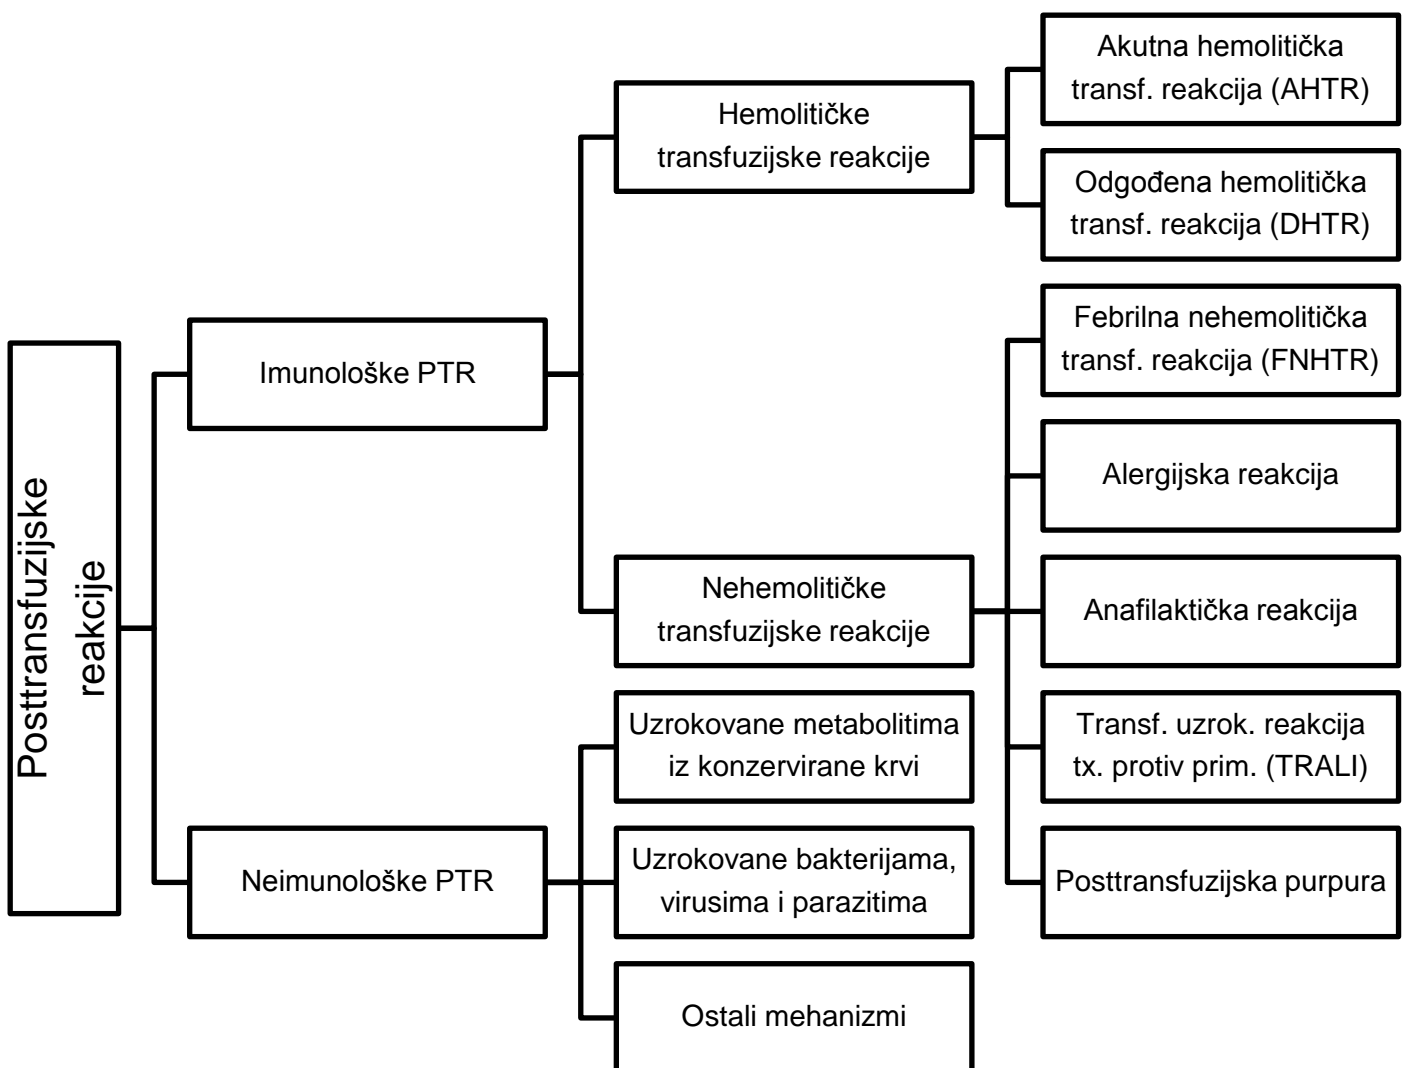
Posttransfuzijske reakcije

Imunološke PTR

Hemolitičke transfuzijske reakcije

Akutna hemolitička transf. reakcija (AHTR)

Odgođena hemolitička transf. reakcija (DHTR)

Nehemolitičke transfuzijske reakcije

Febrilna nehemolitička transf. reakcija (FNHTR)

Alergijska reakcija

Anafilaktička reakcija

Transf. uzrok. reakcija tx. protiv prim. (TRALI)

Posttransfuzijska purpura

Neimunološke PTR

Uzrokovane metabolitima iz konzervirane krvi

Uzrokovane bakterijama, virusima i parazitima

Ostali mehanizmi